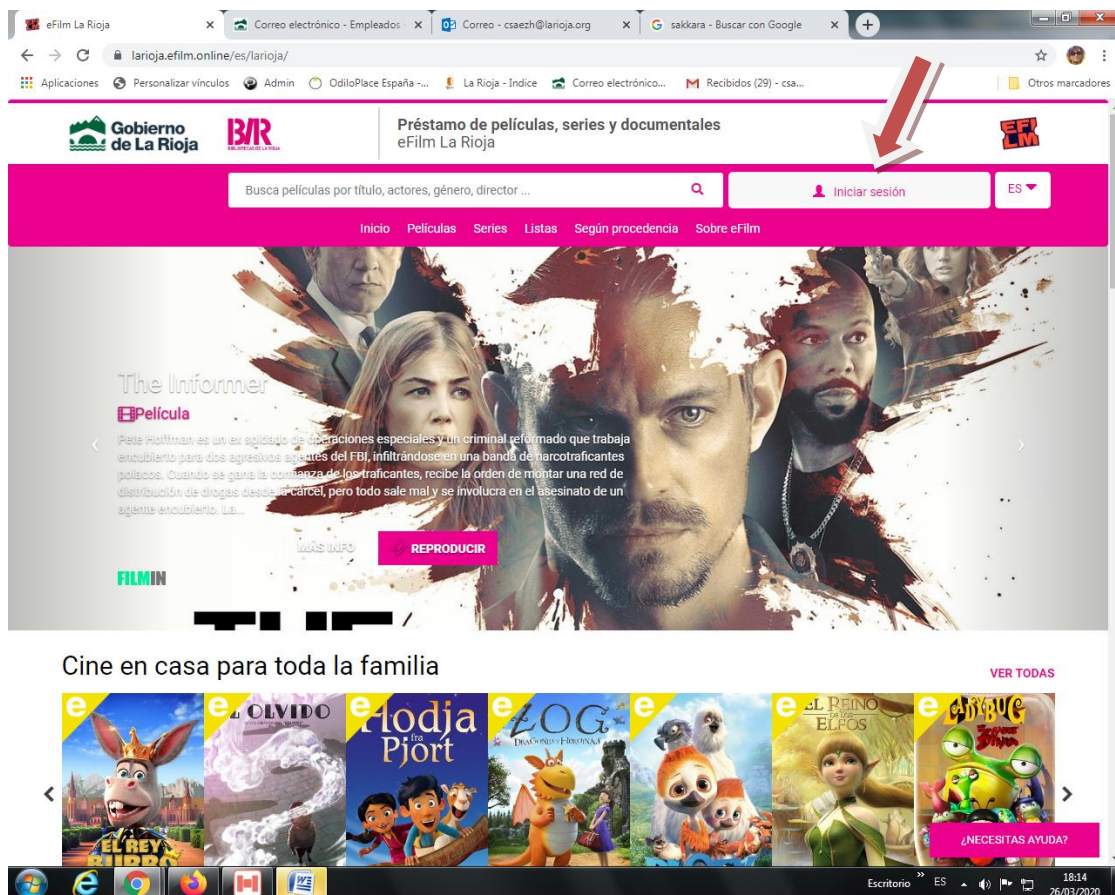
eFilm La Rioja × Correo electrónico - Empleados × Correo - csaezh@larioja.org × sakkara - Buscar con Google ×

larioja.efilm.online/es/larioja/

Aplicaciones Personalizar vínculos Admin OdiloPlace España -... La Rioja - Indice Correo electrónico... Recibidos (29) - csa... Otros marcadores

Gobierno de La Rioja

BIR BIBLIOTECAS DE LA RIOJA

Préstamo de películas, series y documentales
eFilm La Rioja

EFI LM

Busca películas por título, actores, género, director ...

Iniciar sesión

ES

Inicio Películas Series Listas Según procedencia Sobre eFilm

The Informer

Película

Pete Hoffman es un ex agitado de operaciones especiales y un criminal reformado que trabaja encubierto para dos agresivos agentes del FBI, infiltrándose en una banda de narcotraficantes polacos. Cuando se gana la confianza de los traficantes, recibe la orden de montar una red de distribución de drogas desde la cárcel, pero todo sale mal y se involucra en el asesinato de un agente encubierto. La...

MÁS INFO

REPRODUCIR

FILMIN

Cine en casa para toda la familia

VER TODAS

EL REY BURRO

EL OLVIDO

Hodja fra Pjort

ZOG DRAGONES Y HEROINAS

EL REINO DE LOS ELFOS

LADYBUG

¿NECESITAS AYUDA?

Escritorio ES 18:14 26/03/2020